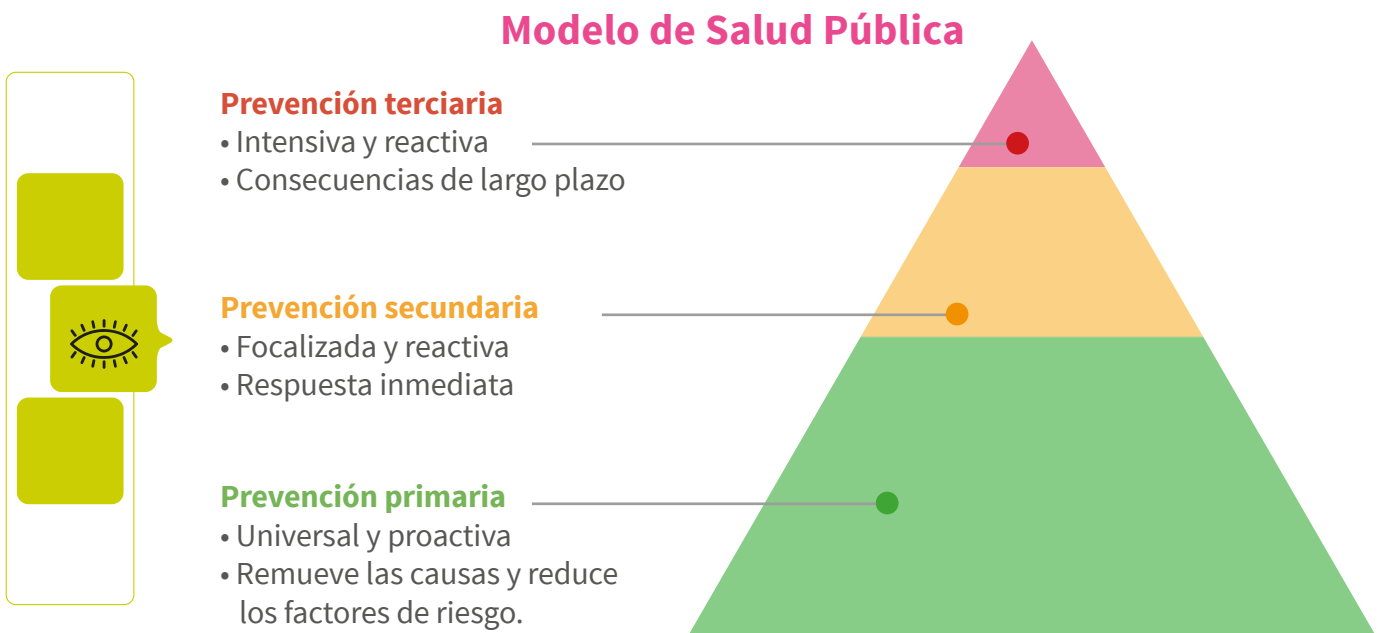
Modelo de Salud Pública

Prevención terciaria
• Intensiva y reactiva
• Consecuencias de largo plazo

Prevención secundaria
• Focalizada y reactiva
• Respuesta inmediata

Prevención primaria
• Universal y proactiva
• Remueve las causas y reduce los factores de riesgo.